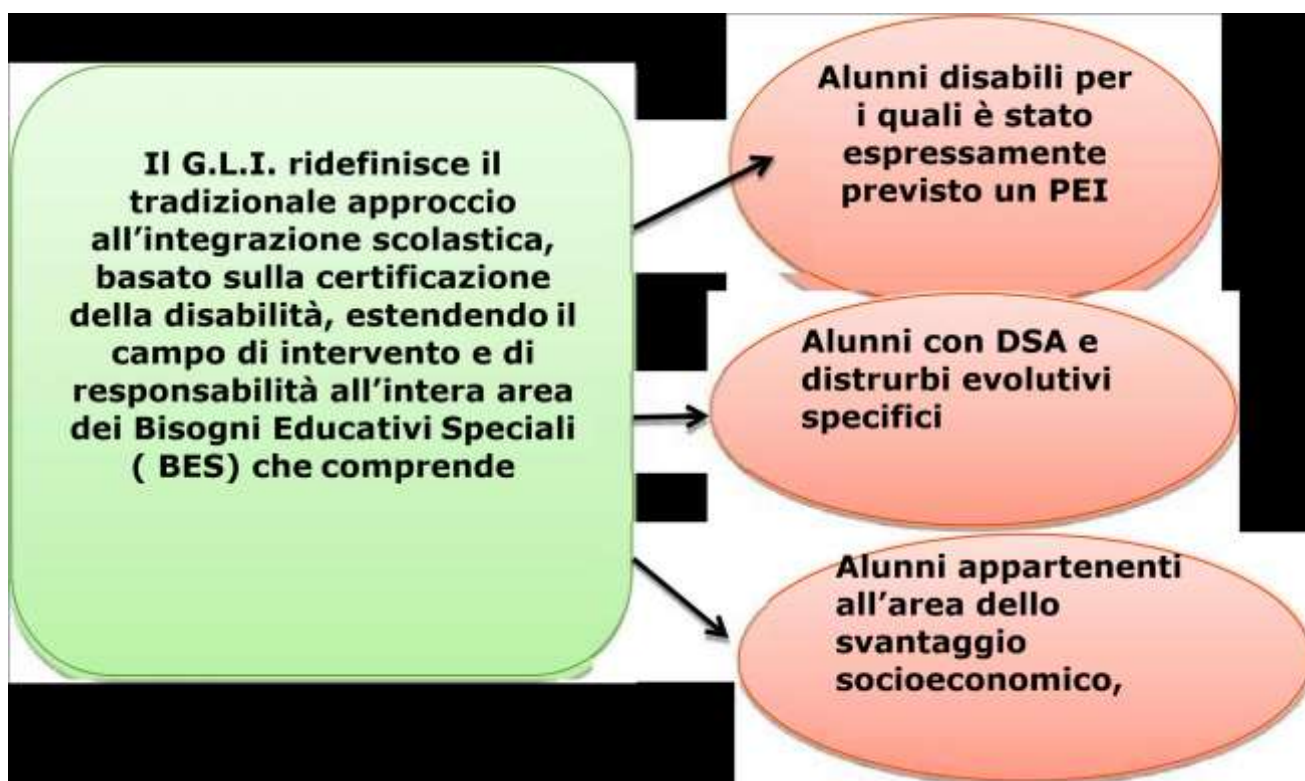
Il G.L.I. ridefinisce il tradizionale approccio all'integrazione scolastica, basato sulla certificazione della disabilità, estendendo il campo di intervento e di responsabilità all'intera area dei Bisogni Educativi Speciali ( BES) che comprende

Alunni disabili per i quali è stato espressamente previsto un PEI

Alunni con DSA e distrurbi evolutivi specifici

Alunni appartenenti all'area dello svantaggio socioeconomico,